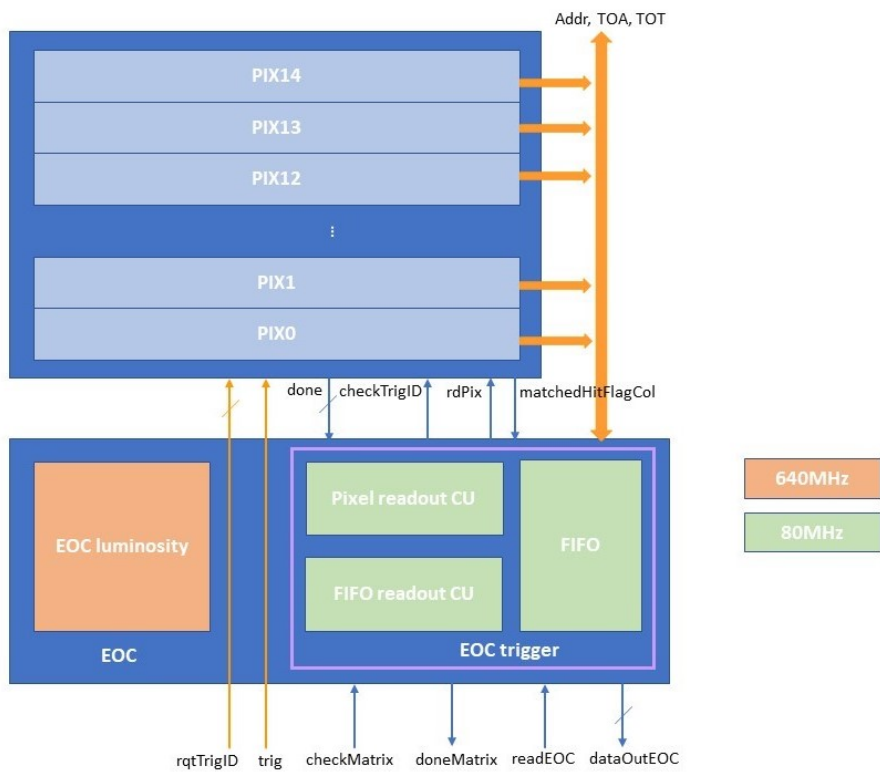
Addr, TOA, TOT

PIX14

PIX13

PIX12

⋮

PIX1

PIX0

done checkTrigID rdPix matchedHitFlagCol

EOC luminosity

EOC

Pixel readout CU

FIFO readout CU

FIFO

EOC trigger

640MHz

80MHz

rqtTrigID trig checkMatrix doneMatrix readEOC dataOutEOC